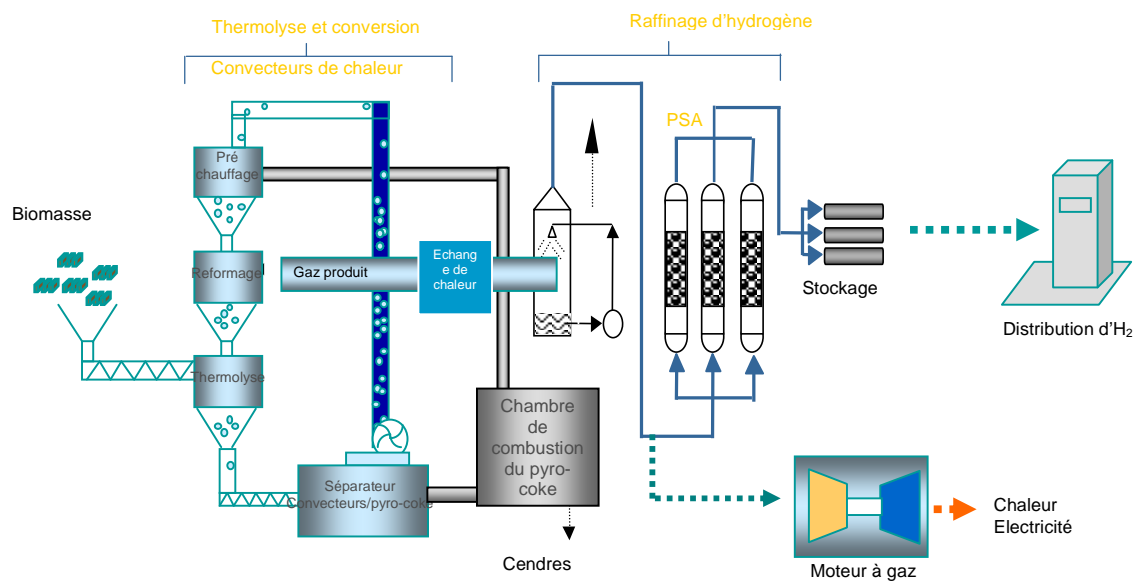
Thermolyse et conversion

Convecteurs de chaleur

Raffinage d'hydrogène

PSA

Biomasse

Pré chauffage

Reformage

Gaz produit

Echang e de chaleur

Thermolyse

Stockage

Distribution d'H$_2$

Chambre de combustion du pyro-coke

Séparateur Convecteurs/pyro-coke

Cendres

Chaleur Electricité

Moteur à gaz